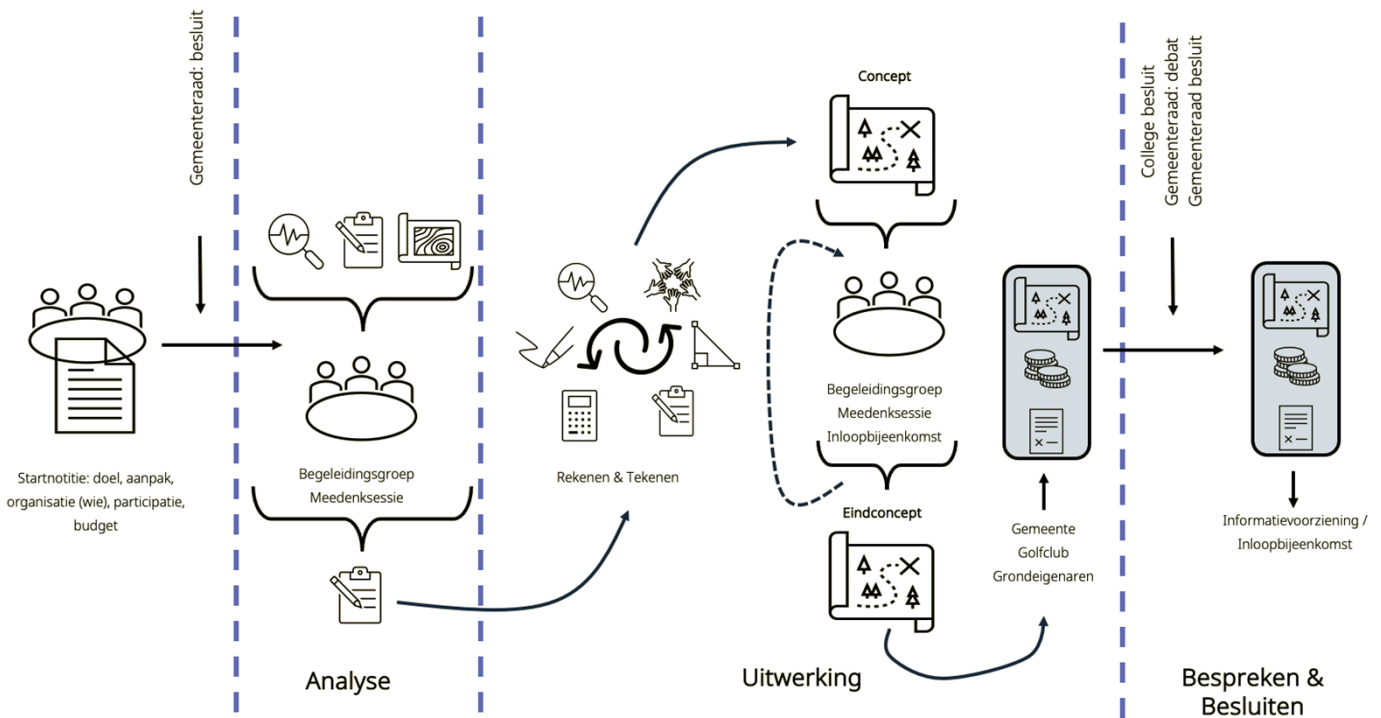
Gemeenteraad: besluit

Startnotitie: doel, aanpak, organisatie (wie), participatie, budget

Begeleidingsgroep
Meedenksessie

Analyse

Rekenen & Tekenen

Concept

Begeleidingsgroep
Meedenksessie
Inloopbijeenkomst

Eindconcept

Uitwerking

Gemeente
Golfclub
Grondeigenaren

College besluit
Gemeenteraad: debat
Gemeenteraad besluit

Informatievoorziening / Inloopbijeenkomst

Bespreken & Besluiten